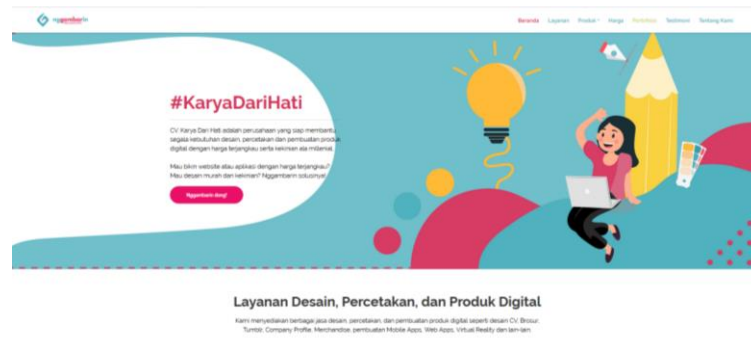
nggambarin

Beranda Layanan Produk Harga Portofolio Testimoni Tentang Kami

#KaryaDariHati

CV Karya Dari Hati adalah perusahaan yang siap membantu segala kebutuhan desain, percetakan dan pembuatan produk digital dengan harga terjangkau serta kekinian ala milenial.

Mau bikin website atau aplikasi dengan harga terjangkau? Mau desain murah dan kekinian? Nggambarin solusinya!

Nggambarin dong!

Layanan Desain, Percetakan, dan Produk Digital

Kami menyediakan berbagai jasa desain, percetakan, dan pembuatan produk digital seperti desain CV, Brosur, Tumblr, Company Profile, Merchandise, pembuatan Mobile Apps, Web Apps, Virtual Reality dan lain-lain.